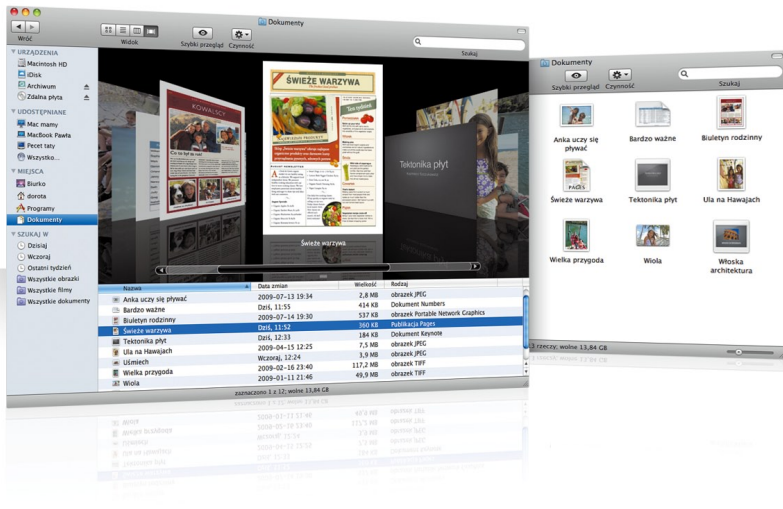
Wróć

Widok

Szybki przegląd

Czynność

Dokumenty

Szukaj

▼ URZĄDZENIA
Macintosh HD
iDisk
Archiwum
Zdalna płyta
▼ UDOSTĘPNIANE
Mac mamy
MacBook Pawła
Pecet taty
Wszystko...
▼ MIEJSCA
Biurko
dorota
Programy
Dokumenty
▼ SZUKAJ W
Dzisiaj
Wczoraj
Ostatni tydzień
Wszystkie obrazki
Wszystkie filmy
Wszystkie dokumenty

KOWALSCY
Co tu jest

ŚWIEŻE WARZYWA

Tektonika płyt

Świeże warzywa

| Nazwa | Data zmian | Wielkość | Rodzaj |
|---|---|---|---|
| Anka uczy się pływać | 2009-07-13 19:34 | 2,8 MB | obrazek JPEG |
| Bardzo ważne | Dziś, 11:55 | 414 KB | Dokument Numbers |
| Biuletyn rodzinny | 2009-07-14 19:30 | 537 KB | obrazek Portable Network Graphics |
| Świeże warzywa | Dziś, 11:52 | 360 KB | Publikacja Pages |
| Tektonika płyt | Dziś, 12:33 | 184 KB | Dokument Keynote |
| Ula na Hawajach | 2009-04-15 12:25 | 7,5 MB | obrazek JPEG |
| Uśmiech | Wczoraj, 12:24 | 3,9 MB | obrazek JPEG |
| Wielka przygoda | 2009-02-16 23:20 | 117,2 MB | obrazek TIFF |
| Wiola | 2009-01-11 21:46 | 49,9 MB | obrazek TIFF |

zaznaczono 1 z 12; wolne 13,84 GB

Dokumenty

Szybki przegląd

Czynność

Szukaj

Anka uczy się pływać

Bardzo ważne

Biuletyn rodzinny

Świeże warzywa

Tektonika płyt

Ula na Hawajach

Wielka przygoda

Wiola

Włoska architektura

12 rzeczy; wolne 13,84 GB